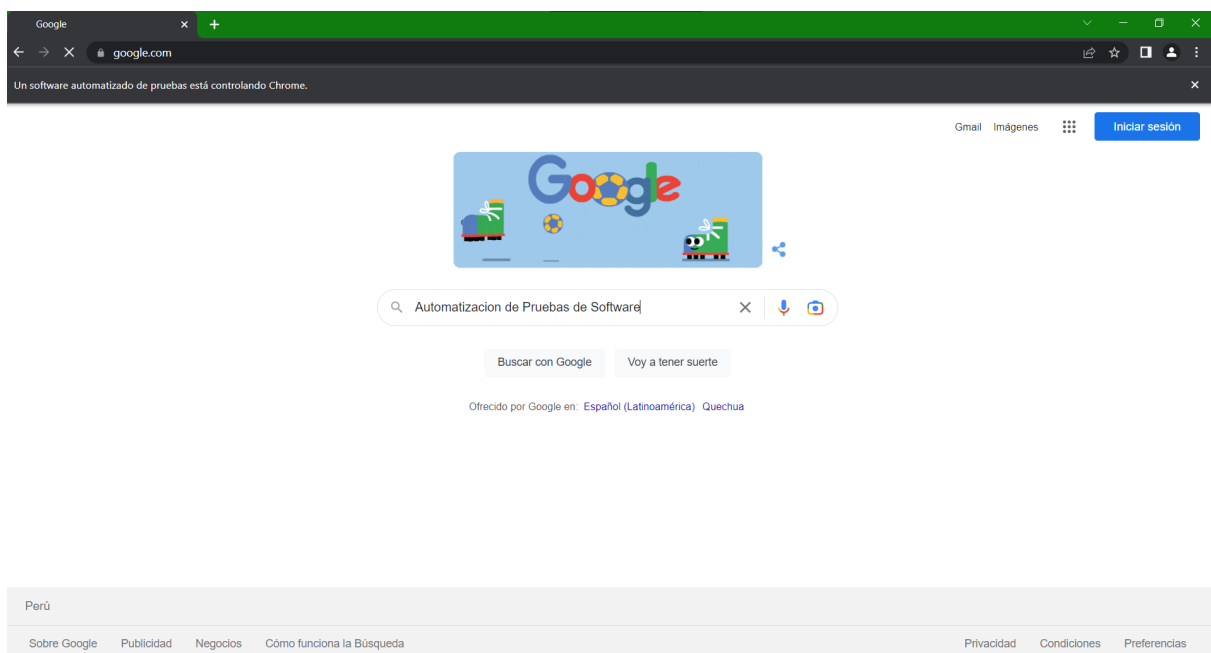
Google

google.com

Un software automatizado de pruebas está controlando Chrome.

Gmail Imágenes Iniciar sesión

Google

Automatizacion de Pruebas de Software

Buscar con Google Voy a tener suerte

Ofrecido por Google en: Español (Latinoamérica) Quechua

Perú

Sobre Google Publicidad Negocios Cómo funciona la Búsqueda

Privacidad Condiciones Preferencias